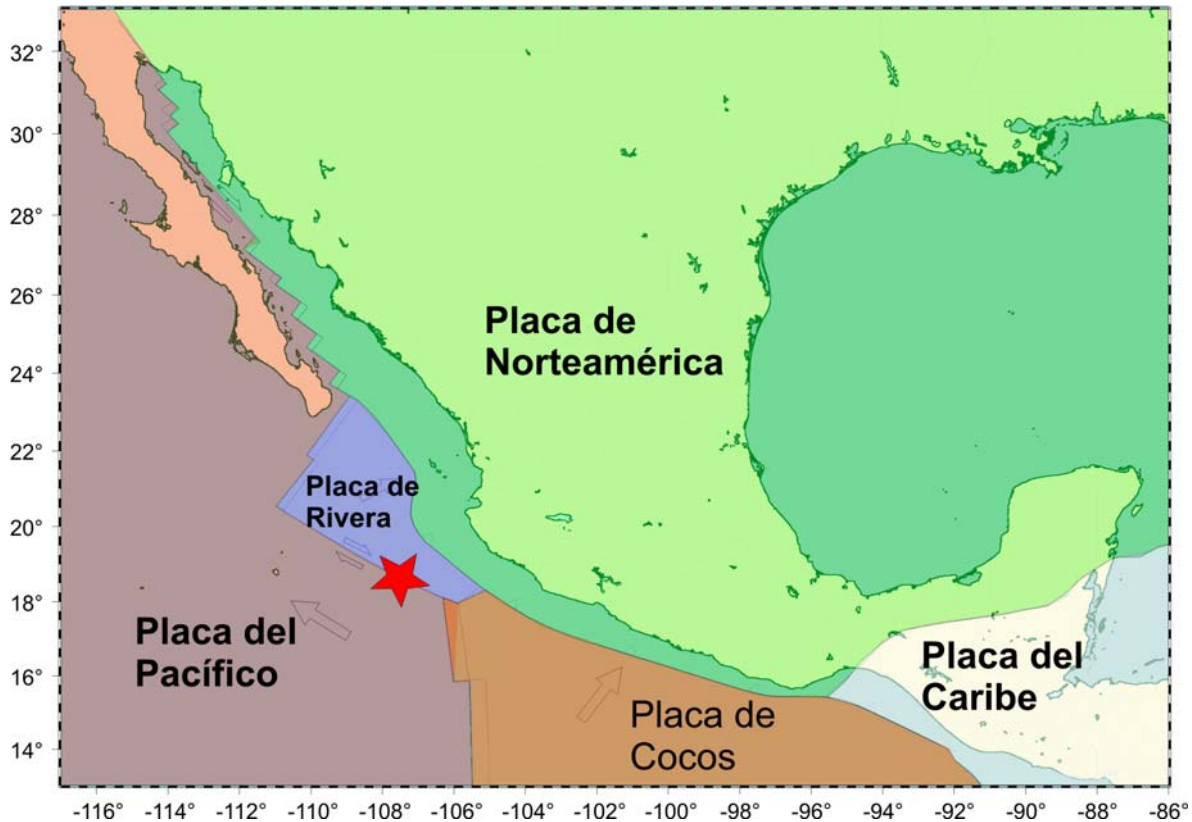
32°
30°
28°
26°
24°
22°
20°
18°
16°
14°

Placa de Norteamérica

Placa de Rivera

Placa del Pacífico

Placa de Cocos

Placa del Caribe

-116° -114° -112° -110° -108° -106° -104° -102° -100° -98° -96° -94° -92° -90° -88° -86°